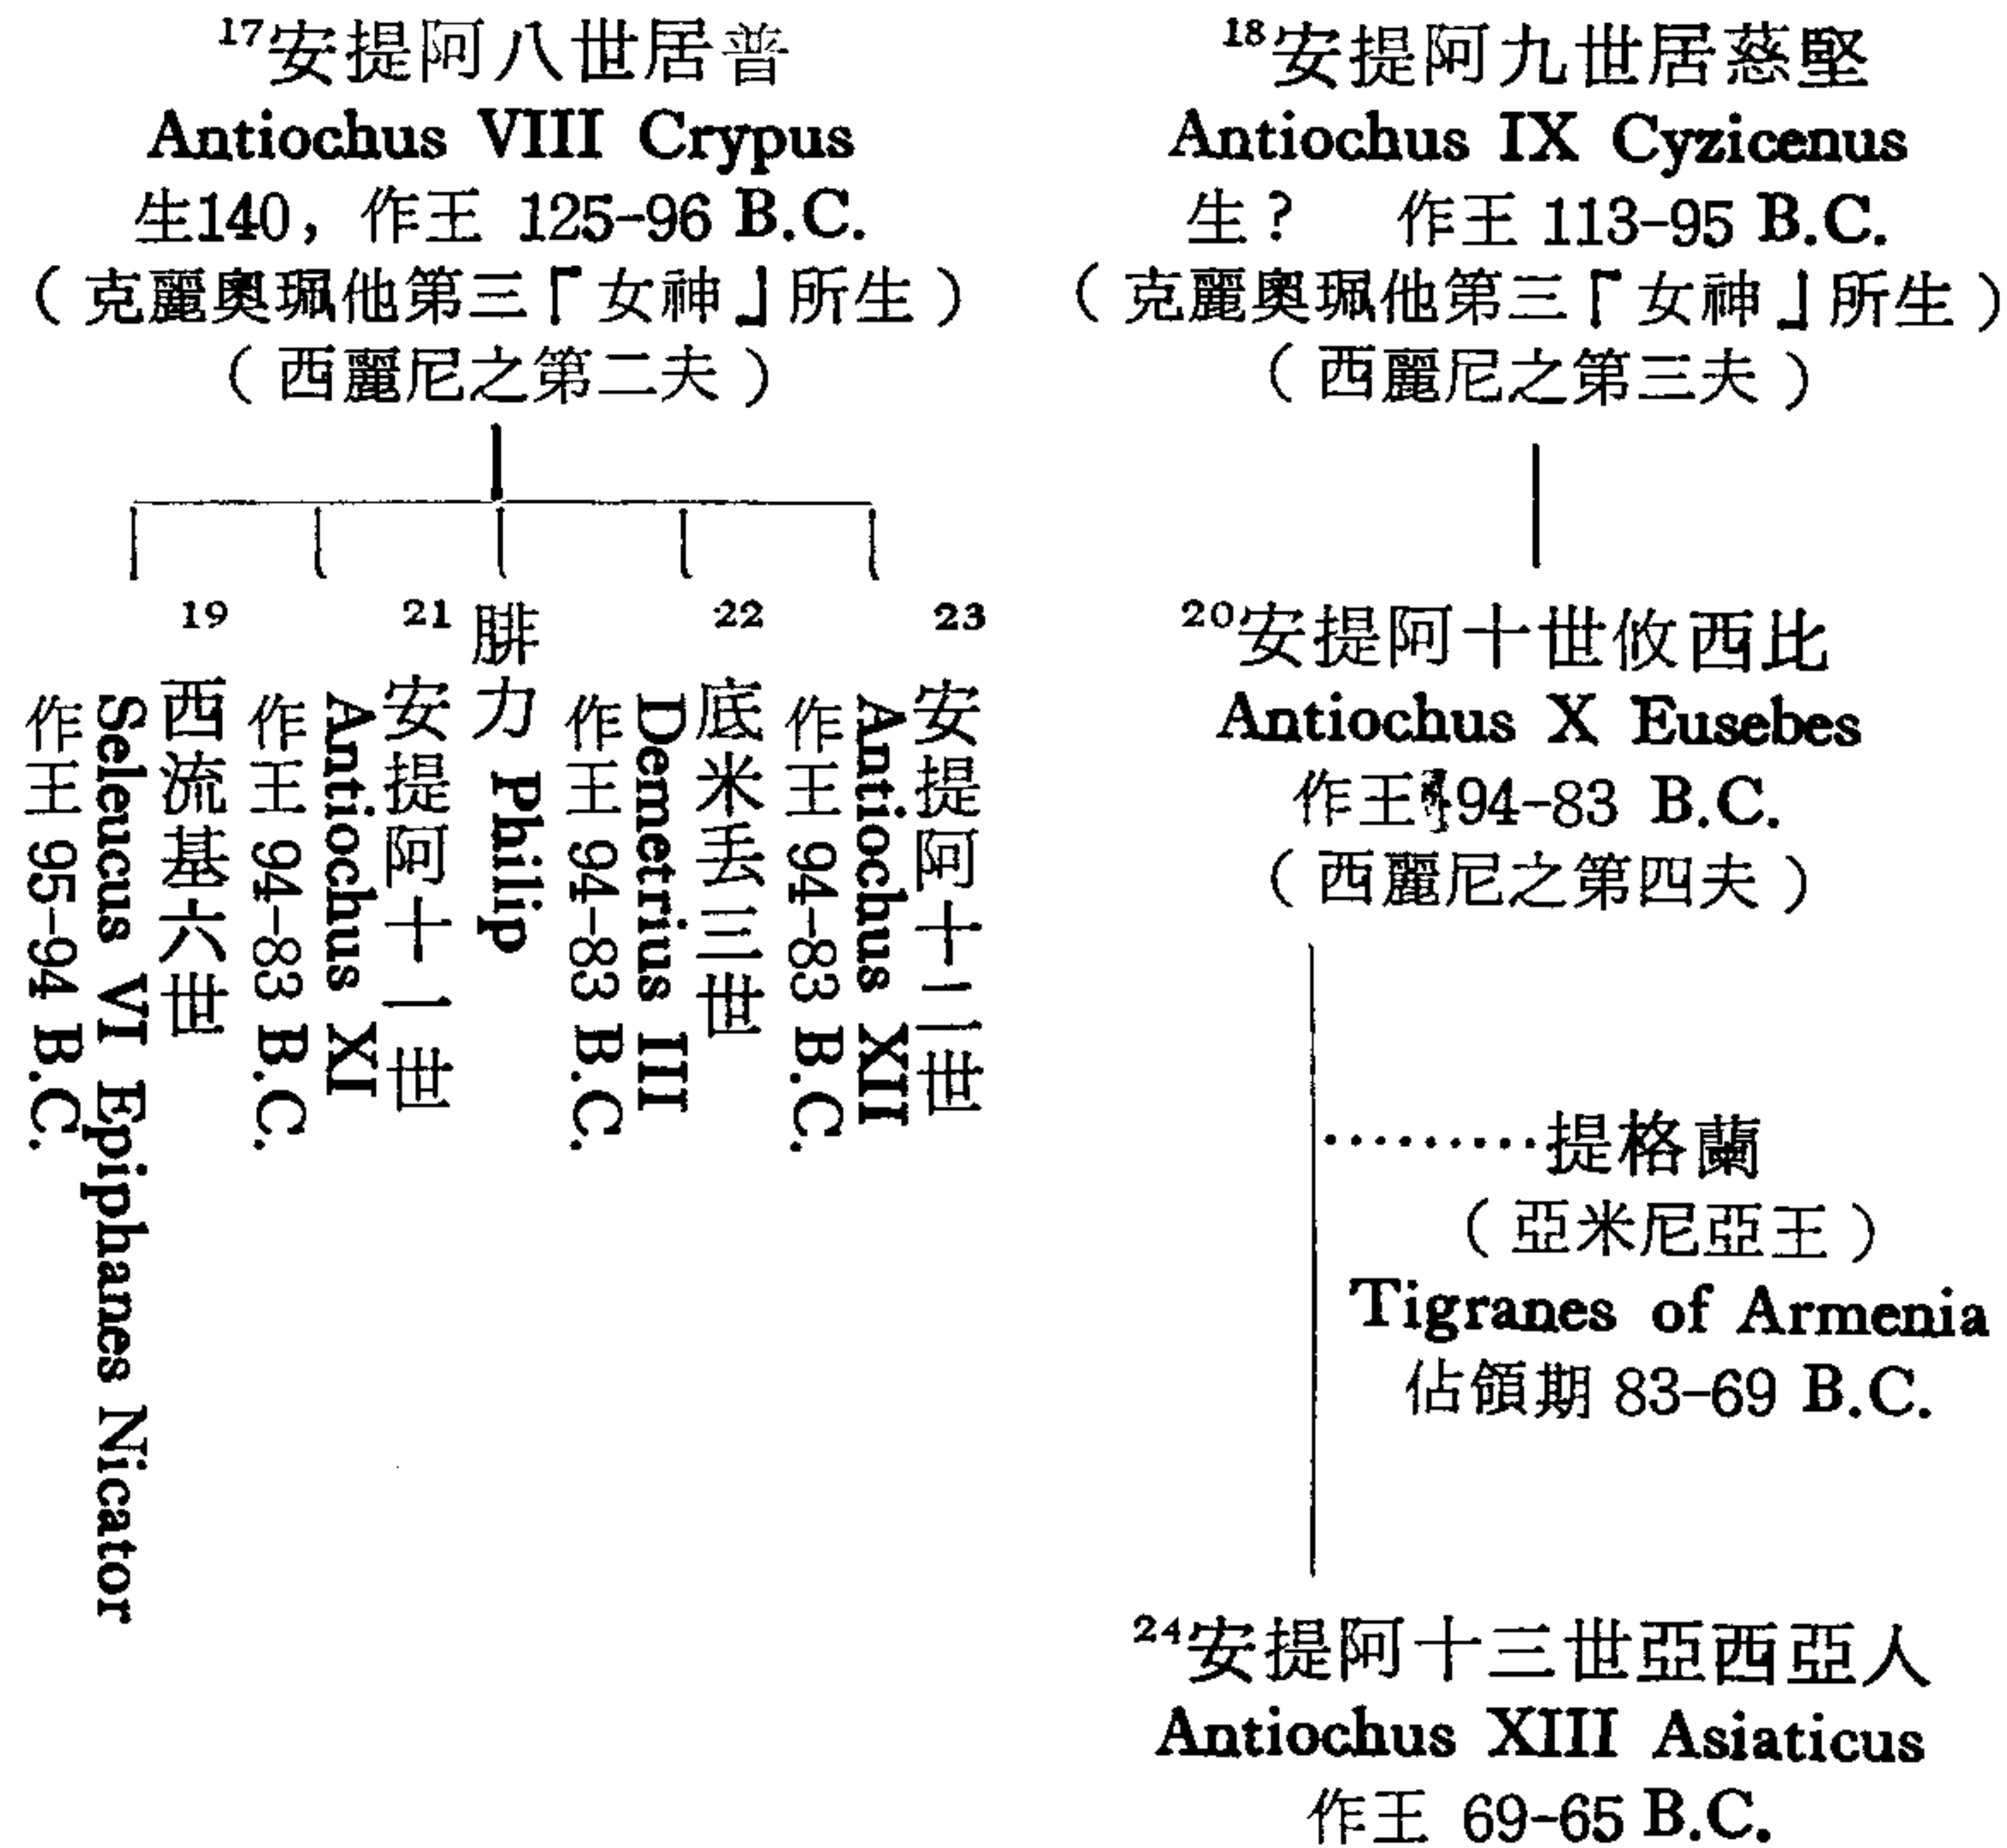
$^{17}$安提阿八世居普
Antiochus VIII Crypus
生140，作王 125-96 B.C.
（克麗奧珮他第三「女神」所生）
（西麗尼之第二夫）

$^{18}$安提阿九世居慈堅
Antiochus IX Cyzicenus
生？ 作王 113-95 B.C.
（克麗奧珮他第三「女神」所生）
（西麗尼之第三夫）

19
西流基六世
Seleucus VI Epiphanes Nicator
作王 95-94 B.C.

21
安提阿十一世
Antiochus XI
作王 94-83 B.C.

腓力 Philip

22
底米丟三世
Demetrius III
作王 94-83 B.C.

23
安提阿十二世
Antiochus XII
作王 94-83 B.C.

$^{20}$安提阿十世攸西比
Antiochus X Eusebes
作王 94-83 B.C.
（西麗尼之第四夫）

………提格蘭
（亞米尼亞王）
Tigranes of Armenia
佔領期 83-69 B.C.

$^{24}$安提阿十三世亞西亞人
Antiochus XIII Asiaticus
作王 69-65 B.C.